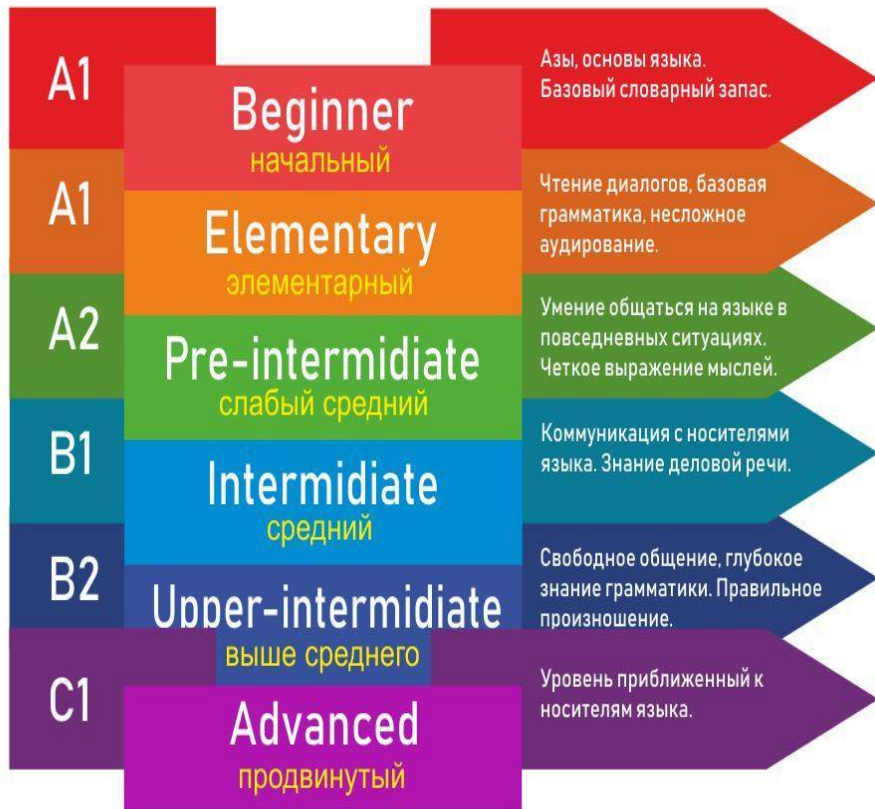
A1

Beginner
начальный

Азы, основы языка. Базовый словарный запас.

A1

Elementary
элементарный

Чтение диалогов, базовая грамматика, несложное аудирование.

A2

Pre-intermidiate
слабый средний

Умение общаться на языке в повседневных ситуациях. Четкое выражение мыслей.

B1

Intermidiate
средний

Коммуникация с носителями языка. Знание деловой речи.

B2

Upper-intermidiate
выше среднего

Свободное общение, глубокое знание грамматики. Правильное произношение.

C1

Advanced
продвинутый

Уровень приближенный к носителям языка.